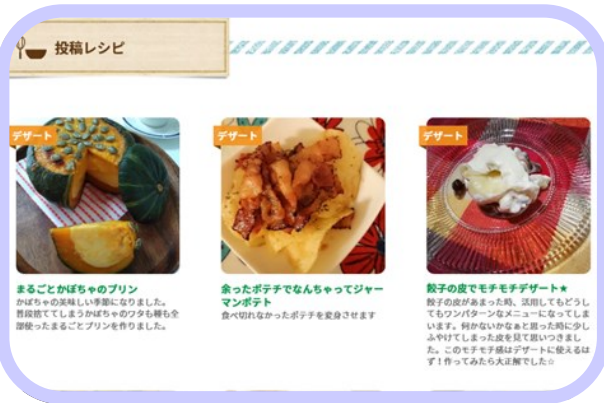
投稿レシピ

デザート

まるごとかぼちゃのプリン

かぼちゃの美味しい季節になりました。普段捨ててしまうかぼちゃのワタも種も全部使ったまるごとプリンを作りました。

デザート

余ったポテチでなんちゃってジャーマンポテト

食べ切れなかったポテチを変身させます

デザート

餃子の皮でモチモチデザート★

餃子の皮があまった時、活用してもどうしてもワンパターンなメニューになってしまいます。何かないかなぁと思った時に少しふやけてしまった皮を見て思いつきました。このモチモチ感はデザートに使えるはず！作ってみたら大正解でした☆